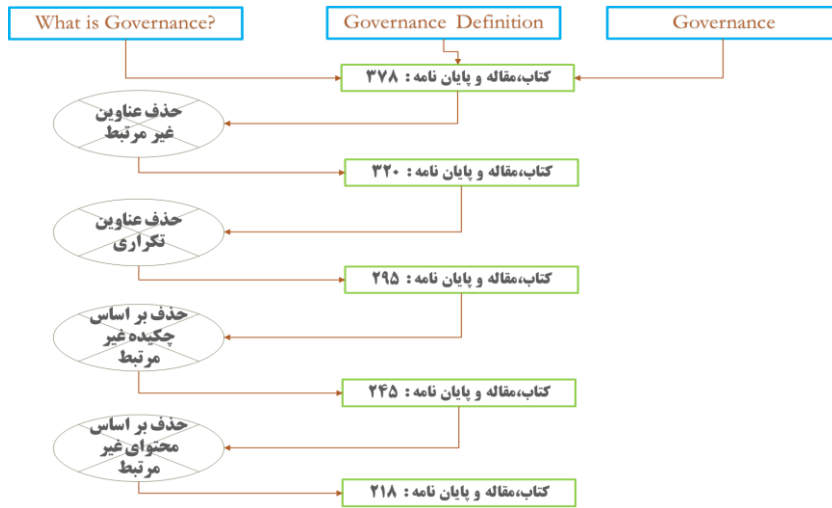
What is Governance?

Governance Definition

Governance

کتاب،مقاله و پایان نامه : ۳۷۸

حذف عناوین غیر مرتبط

کتاب،مقاله و پایان نامه : ۳۲۰

حذف عناوین تکراری

کتاب،مقاله و پایان نامه : ۲۹۵

حذف بر اساس چکیده غیر مرتبط

کتاب،مقاله و پایان نامه : ۲۴۵

حذف بر اساس محتوای غیر مرتبط

کتاب،مقاله و پایان نامه : ۲۱۸